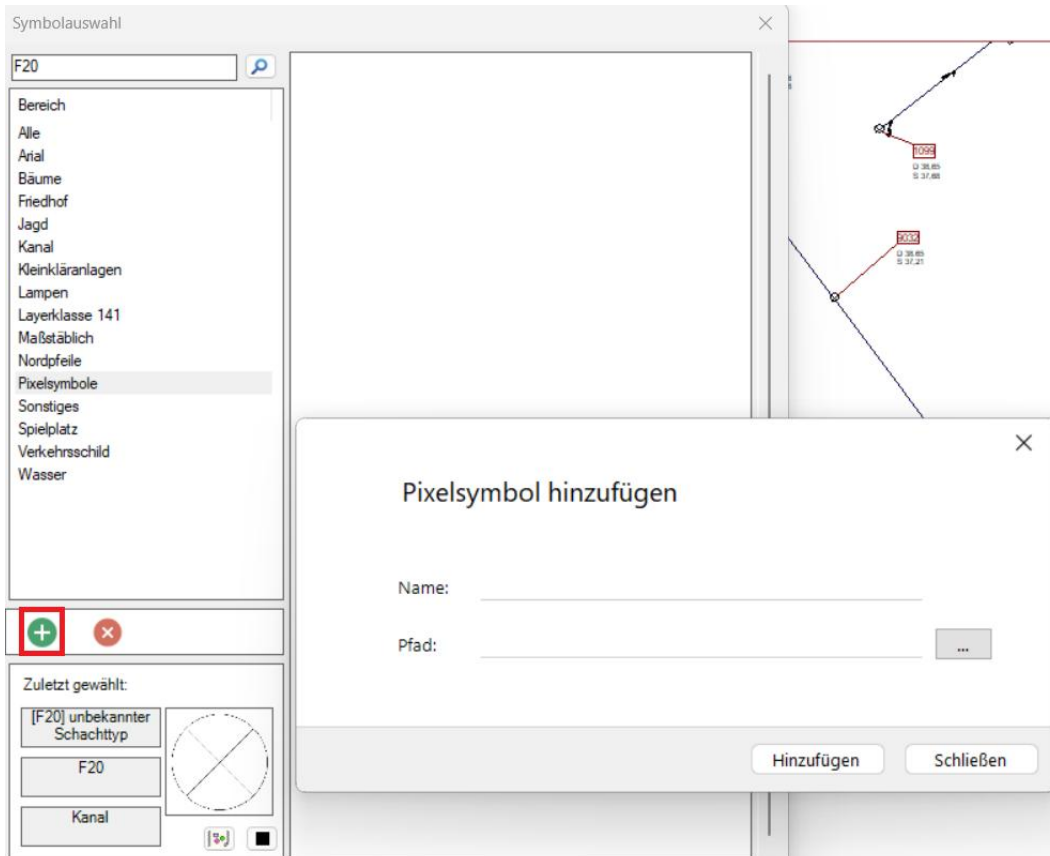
Symbolauswahl

F20

Bereich
Alle
Arial
Bäume
Friedhof
Jagd
Kanal
Kleinkläranlagen
Lampen
Layerklasse 141
Maßstäblich
Nordpfeile
Pixelsymbole
Sonstiges
Spielplatz
Verkehrsschild
Wasser

Zuletzt gewählt:
[F20] unbekannter Schachttyp
F20
Kanal

1099
D 38,85
S 37,68

9030
D 38,85
S 37,21

Pixelsymbol hinzufügen

Name:

Pfad:

...

Hinzufügen

Schließen